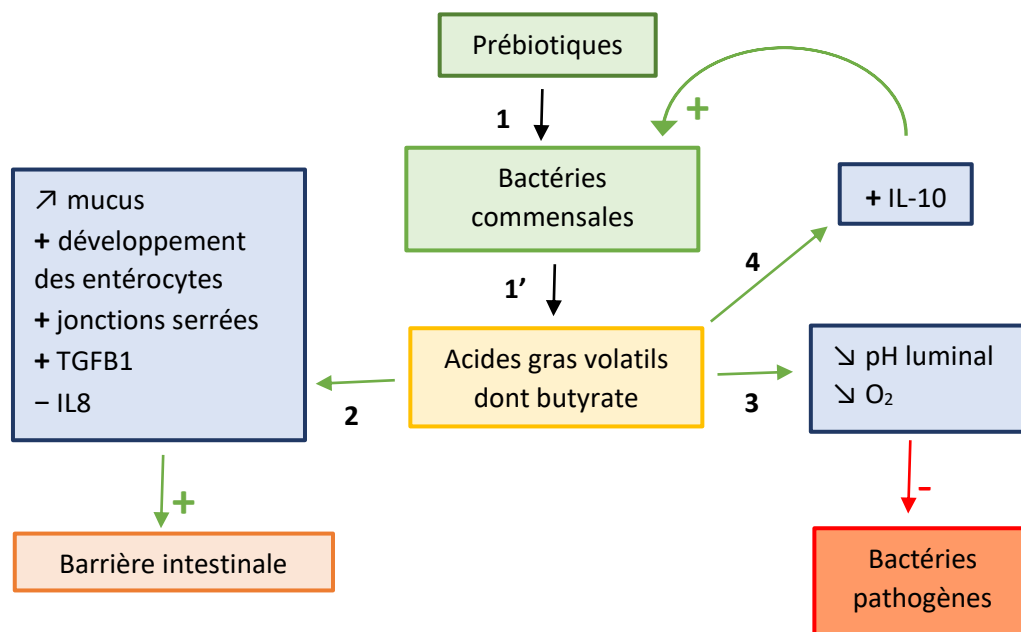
Prébiotiques

1

+

Bactéries commensales

+ IL-10

↗ mucus
+ développement des entérocytes
+ jonctions serrées
+ TGFB1
− IL8

4

1’

Acides gras volatils dont butyrate

↘ pH luminal
↘ $O_2$

2

3

+

-

Barrière intestinale

Bactéries pathogènes